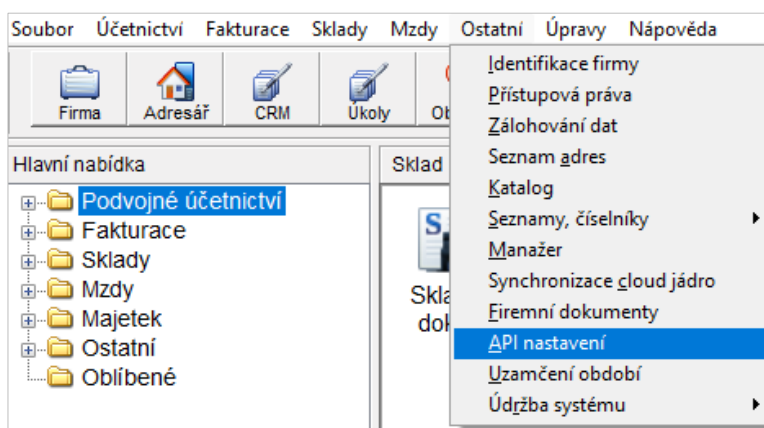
Soubor Účetnictví Fakturace Sklady Mzdy Ostatní Úpravy Nápověda

Firma Adresář CRM Úkoly Ob

Hlavní nabídka

Podvojné účetnictví
Fakturace
Sklady
Mzdy
Majetek
Ostatní
Oblíbené

Sklad

Skla
dok

Identifikace firmy
Přístupová práva
Zálohování dat
Seznam adres
Katalog
Seznamy, číselníky
Manažer
Synchronizace cloud jádro
Firemní dokumenty
API nastavení
Uzamčení období
Údržba systému